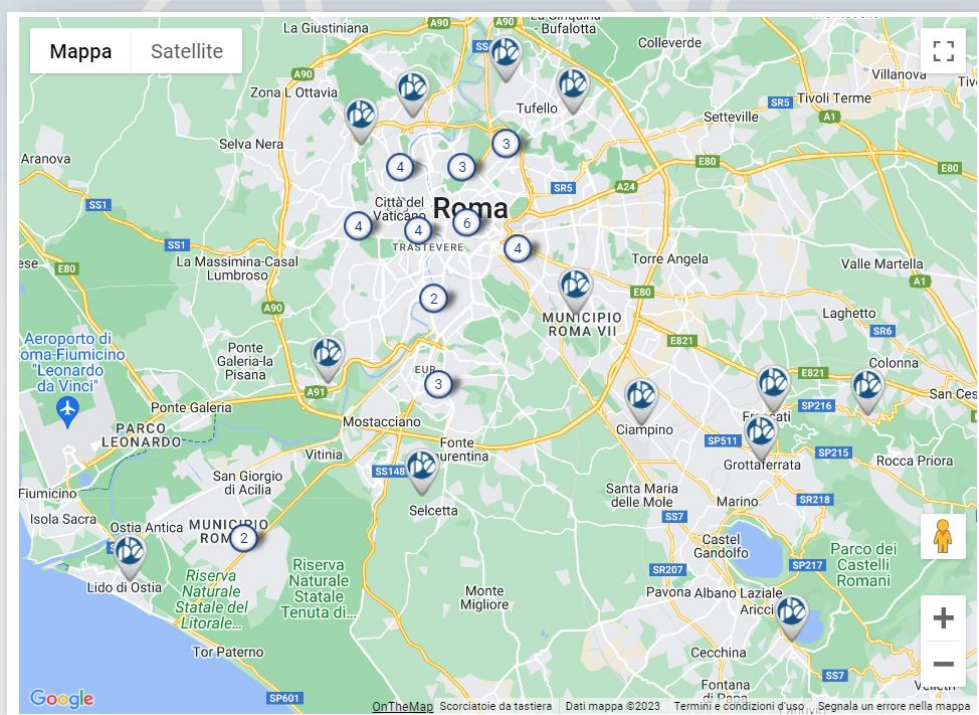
Mappa Satellite

La Giustiniana
A90
A90
La Cinquina
Bufalotta
Colleverde
Villanova
A90
Zona L Ottavia
Tufello
SR5
Tivoli Terme
Settebagni
Setteville
A1
Selva Nera
3
Aranova
4
3
E80
E80
Città del Vaticano
Roma
SR5
A24
SS1
4
4
6
TRASTEVERE
4
SS1
Torre Angela
La Massimina-Casal Lumbroso
Valle Martella
ese
E80
A1
A90
2
MUNICIPIO ROMA VII
E80
Laghetto
SR6
Aeroporto di Roma-Fiumicino "Leonardo da Vinci"
Ponte Galeria-la Pisana
E821
Colonna
EUR
3
A91
E821
San Ces
Ponte Galeria
PARCO LEONARDO
Mostacciano
Ciampino
Frascati
SP216
Fonte Laurentina
SP511
SP215
Rocca Priora
Vitinia
Grottaferrata
San Giorgio di Acilia
SS148
Santa Maria delle Mole
Marino
SR218
Fiumicino
Selcetta
Isola Sacra
Ostia Antica
MUNICIPIO ROMA
2
SS7
Castel Gandolfo
Parco dei Castelli Romani
Riserva Naturale Statale del Litorale...
Riserva Naturale Statale Tenuta di...
SR207
SP217
Lido di Ostia
Monte Migliore
Pavona
Albano Laziale
Ariccia
Tor Paterno
Cecchina
SP601
Fontana di Papa
SS7
Velletri
Google
OnTheMap
Scorciatoie da tastiera
Dati mappa ©2023
Termini e condizioni d'uso
Segnala un errore nella mappa